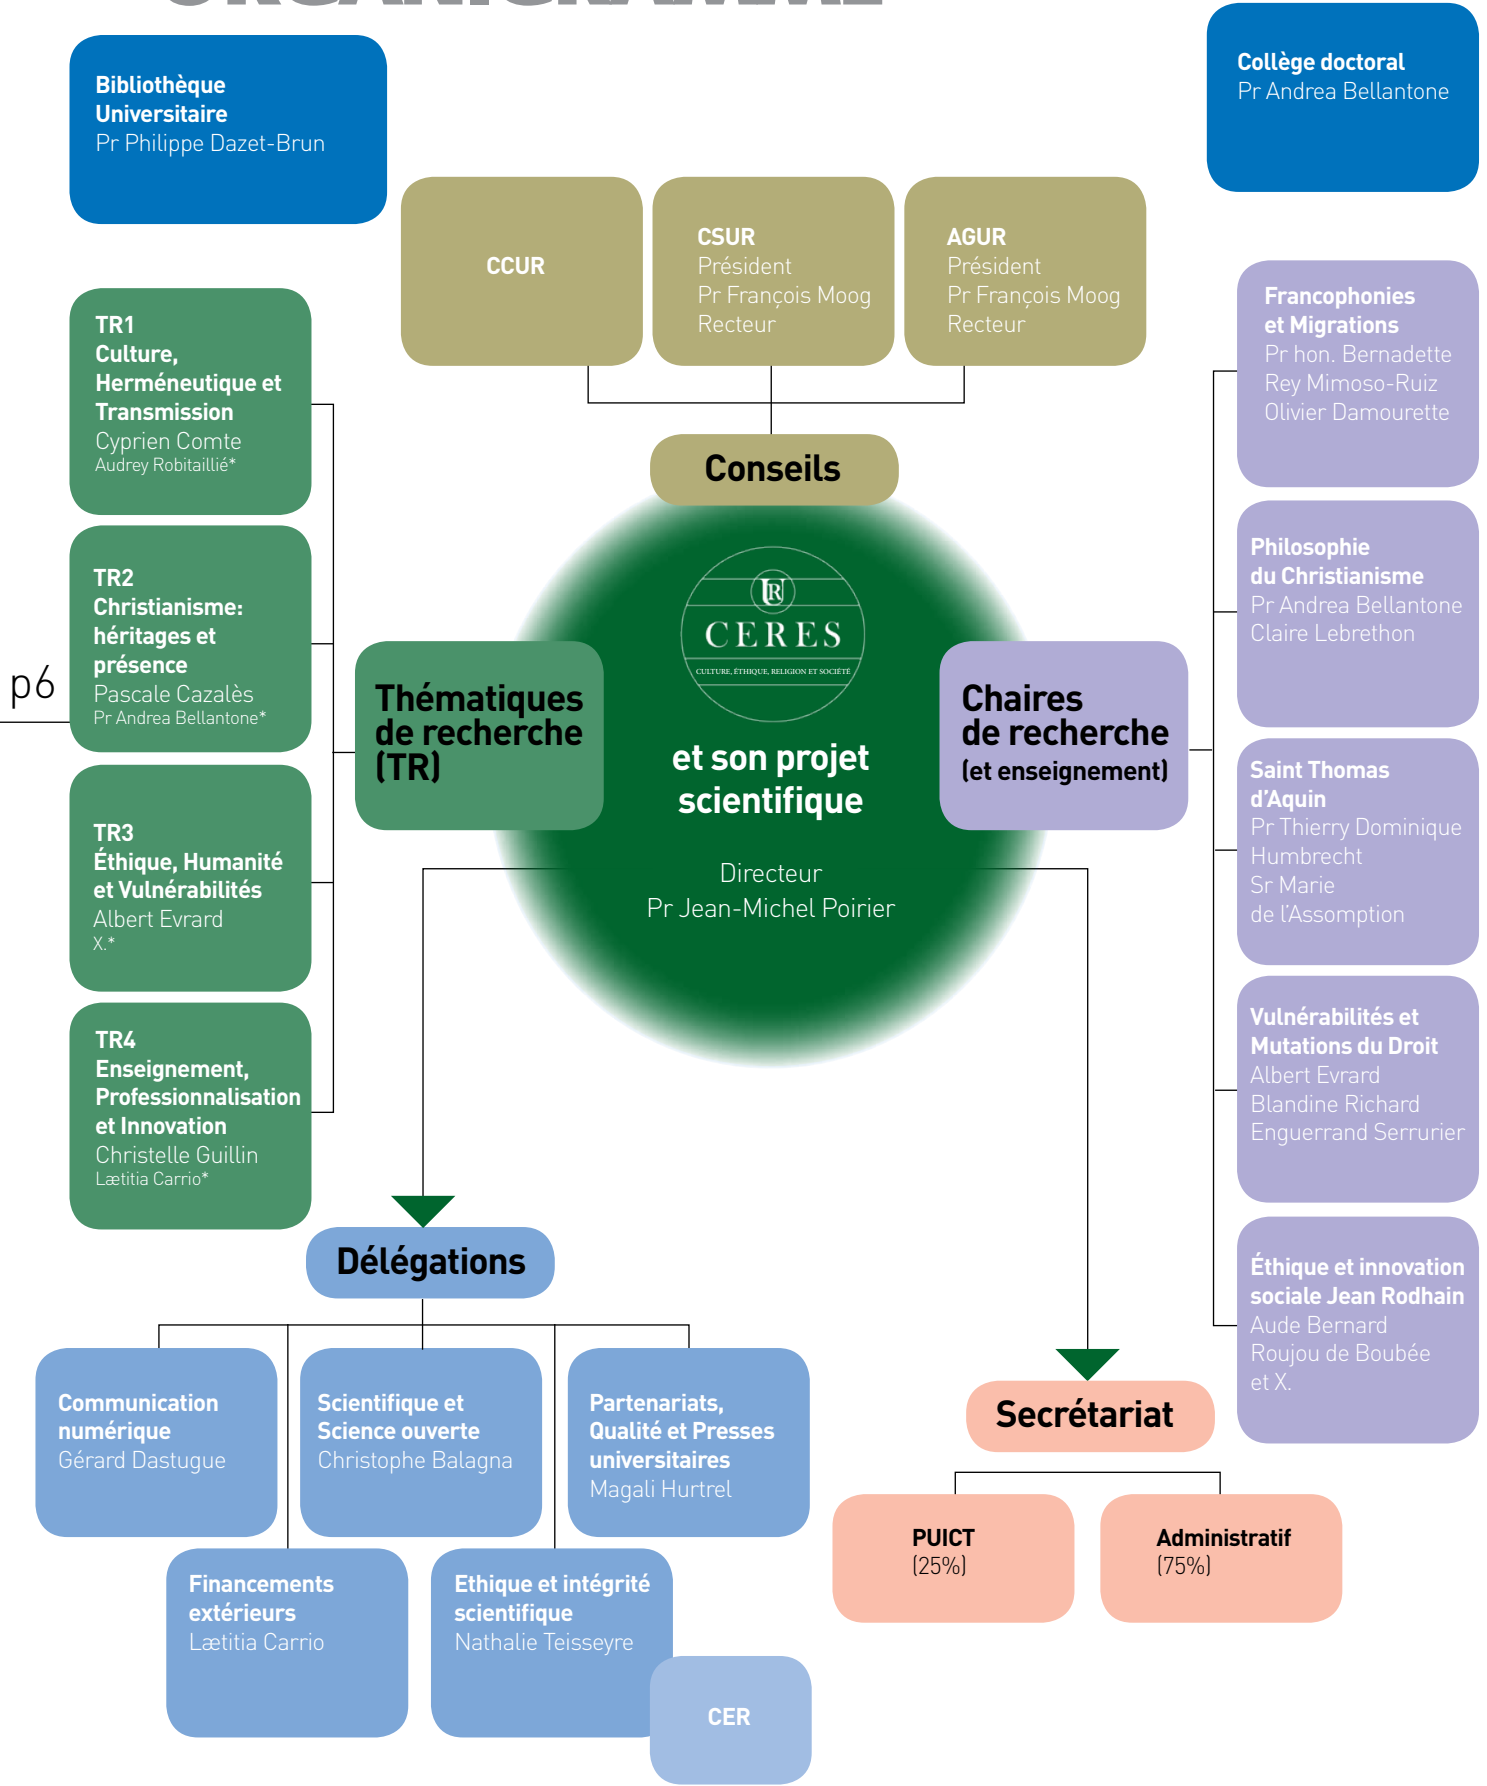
Bibliothèque Universitaire
Pr Philippe Dazet-Brun

Collège doctoral
Pr Andrea Bellantone

CCUR

CSUR
Président
Pr François Moog
Recteur

AGUR
Président
Pr François Moog
Recteur

TR1
Culture, Herméneutique et Transmission
Cyprien Comte
Audrey Robitaillié*

TR2
Christianisme: héritages et présence
Pascale Cazalès
Pr Andrea Bellantone*

p6

TR3
Éthique, Humanité et Vulnérabilités
Albert Evrard
X.*

TR4
Enseignement, Professionnalisation et Innovation
Christelle Guillin
Lætitia Carrio*

Conseils

Thématiques de recherche (TR)

CERES
CULTURE, ÉTHIQUE, RELIGION ET SOCIÉTÉ

et son projet scientifique

Directeur
Pr Jean-Michel Poirier

Chaires de recherche (et enseignement)

Francophonies et Migrations
Pr hon. Bernadette Rey Mimoso-Ruiz
Olivier Damourette

Philosophie du Christianisme
Pr Andrea Bellantone
Claire Lebrethon

Saint Thomas d'Aquin
Pr Thierry Dominique Humbrecht
Sr Marie de l'Assomption

Vulnérabilités et Mutations du Droit
Albert Evrard
Blandine Richard
Enguerrand Serrurier

Éthique et innovation sociale Jean Rodhain
Aude Bernard
Roujou de Boubée
et X.

Délégations

Communication numérique
Gérard Dastugue

Scientifique et Science ouverte
Christophe Balagna

Partenariats, Qualité et Presses universitaires
Magali Hurtrel

Financements extérieurs
Lætitia Carrio

Ethique et intégrité scientifique
Nathalie Teisseyre

CER

Secrétariat

PUICT
(25%)

Administratif
(75%)